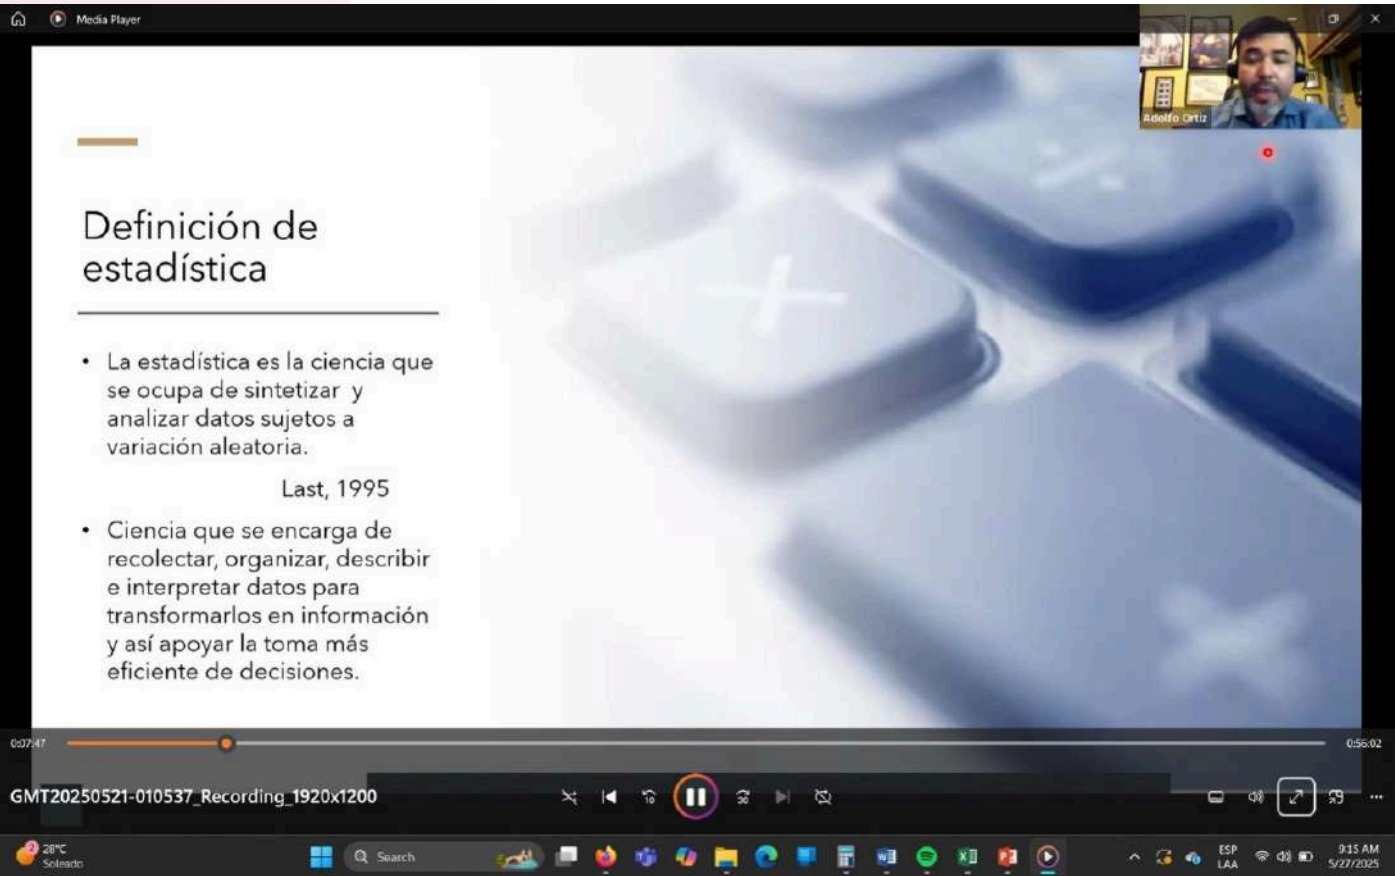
Media Player

Adolfo Ortiz

Definición de estadística

• La estadística es la ciencia que se ocupa de sintetizar y analizar datos sujetos a variación aleatoria.

Last, 1995

• Ciencia que se encarga de recolectar, organizar, describir e interpretar datos para transformarlos en información y así apoyar la toma más eficiente de decisiones.

0:07:47

0:56:02

GMT20250521-010537_Recording_1920x1200

28°C
Soleado

Search

ESP
LAA

9:15 AM
5/27/2025